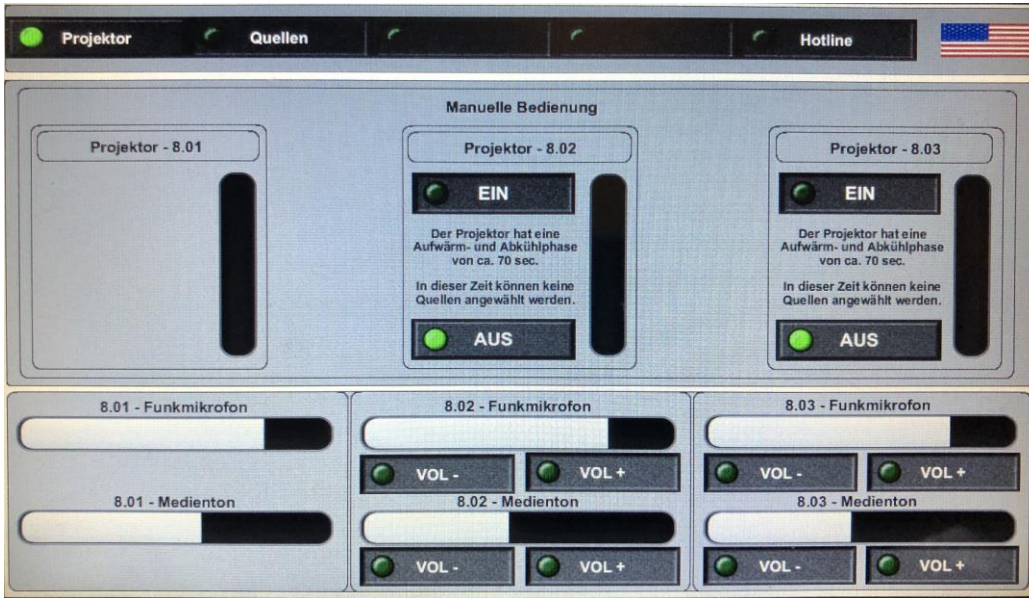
Projektor Quellen Hotline

Manuelle Bedienung

Projektor - 8.01

Projektor - 8.02

EIN

Der Projektor hat eine Aufwärm- und Abkühlphase von ca. 70 sec.

In dieser Zeit können keine Quellen angewählt werden.

AUS

Projektor - 8.03

EIN

Der Projektor hat eine Aufwärm- und Abkühlphase von ca. 70 sec.

In dieser Zeit können keine Quellen angewählt werden.

AUS

8.01 - Funkmikrofon

8.01 - Medienton

8.02 - Funkmikrofon

VOL - VOL +

8.02 - Medienton

VOL - VOL +

8.03 - Funkmikrofon

VOL - VOL +

8.03 - Medienton

VOL - VOL +